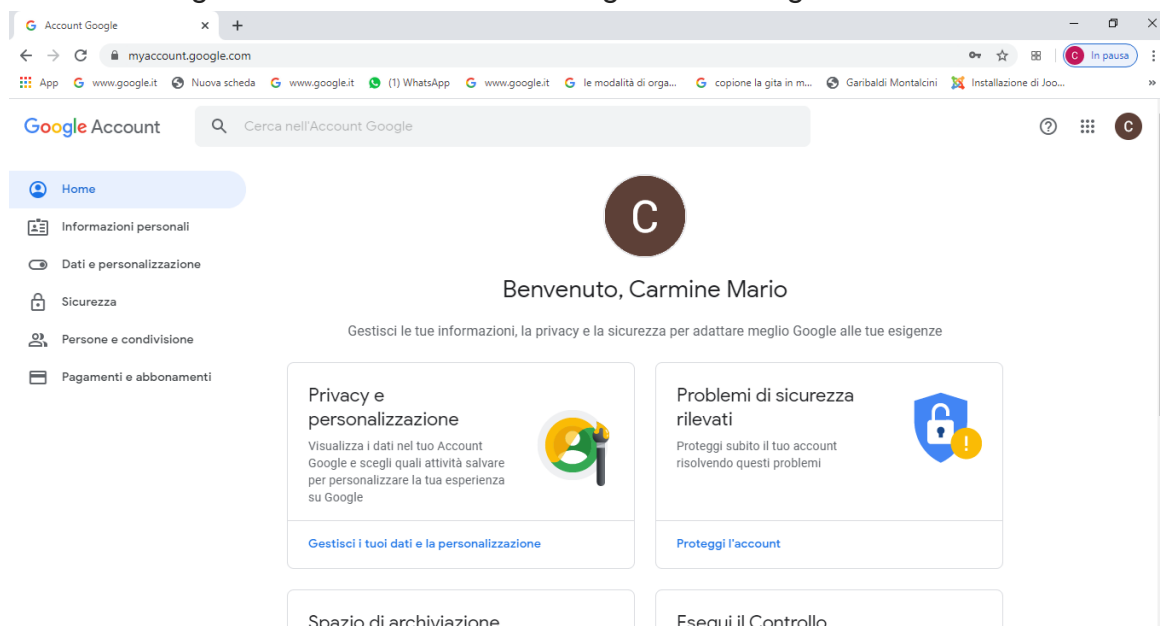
Account Google

myaccount.google.com

In pausa

App www.google.it Nuova scheda www.google.it (1) WhatsApp www.google.it le modalità di orga... copione la gita in m... Garibaldi Montalcini Installazione di Joo...

Google Account

Cerca nell'Account Google

C

Home

Informazioni personali

Dati e personalizzazione

Sicurezza

Persone e condivisione

Pagamenti e abbonamenti

C

Benvenuto, Carmine Mario

Gestisci le tue informazioni, la privacy e la sicurezza per adattare meglio Google alle tue esigenze

Privacy e personalizzazione

Visualizza i dati nel tuo Account Google e scegli quali attività salvare per personalizzare la tua esperienza su Google

Gestisci i tuoi dati e la personalizzazione

Problemi di sicurezza rilevati

Proteggi subito il tuo account risolvendo questi problemi

Proteggi l'account

Spazio di archiviazione

Esegui il Controllo